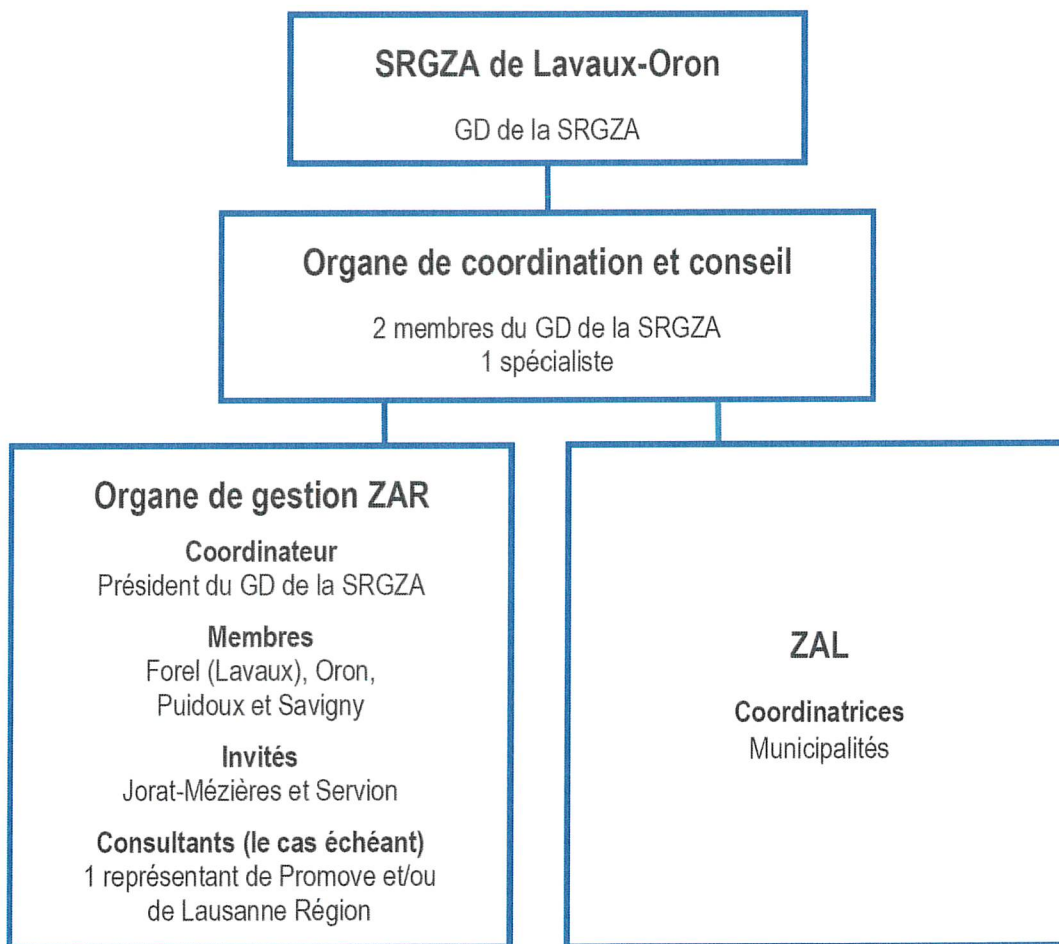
SRGZA de Lavaux-Oron

GD de la SRGZA

Organe de coordination et conseil

2 membres du GD de la SRGZA
1 spécialiste

Organe de gestion ZAR

Coordinateur
Président du GD de la SRGZA

Membres
Forel (Lavaux), Oron, Puidoux et Savigny

Invités
Jorat-Mézières et Servion

Consultants (le cas échéant)
1 représentant de Promove et/ou de Lausanne Région

ZAL

Coordinatrices
Municipalités